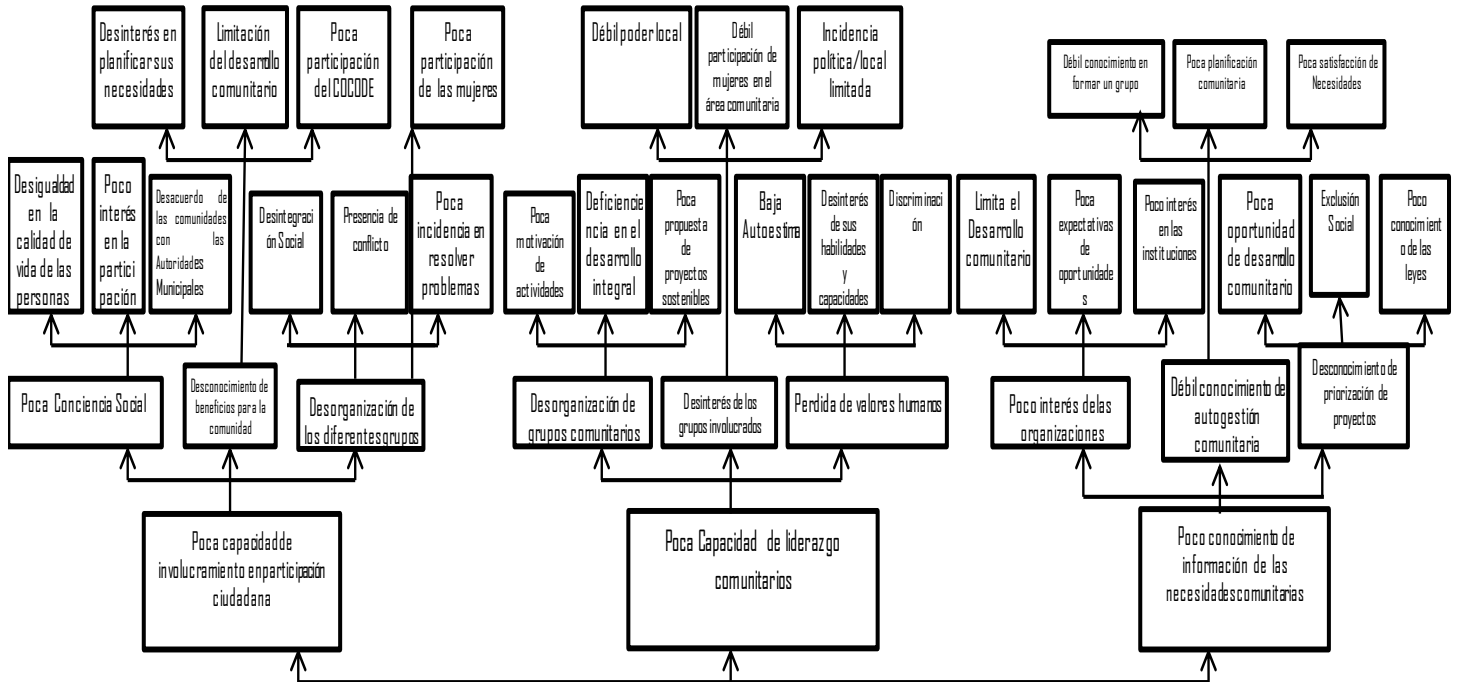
Desinterés en planificar sus necesidades

Limitación del desarrollo comunitario

Poca participación del COCODE

Poca participación de las mujeres

Débil poder local

Débil participación de mujeres en el área comunitaria

Incidencia política/local limitada

Débil conocimiento en formar un grupo

Poca planificación comunitaria

Poca satisfacción de Necesidades

Desigualdad en la calidad de vida de las personas

Poco interés en la participación

Desacuerdo de las comunidades con las Autoridades Municipales

Desintegración Social

Presencia de conflicto

Poca incidencia en resolver problemas

Poca motivación de actividades

Deficiencia en el desarrollo integral

Poca propuesta de proyectos sostenibles

Baja Autoestima

Desinterés de sus habilidades y capacidades

Discriminación

Limita el Desarrollo comunitario

Poca expectativas de oportunidades

Poco interés en las instituciones

Poca oportunidad de desarrollo comunitario

Exclusión Social

Poco conocimiento de las leyes

Poca Conciencia Social

Desconocimiento de beneficios para la comunidad

Desorganización de los diferentes grupos

Desorganización de grupos comunitarios

Desinterés de los grupos involucrados

Perdida de valores humanos

Poco interés de las organizaciones

Débil conocimiento de autogestión comunitaria

Desconocimiento de priorización de proyectos

Poca capacidad de involucramiento en participación ciudadana

Poca Capacidad de liderazgo comunitarios

Poco conocimiento de información de las necesidades comunitarias